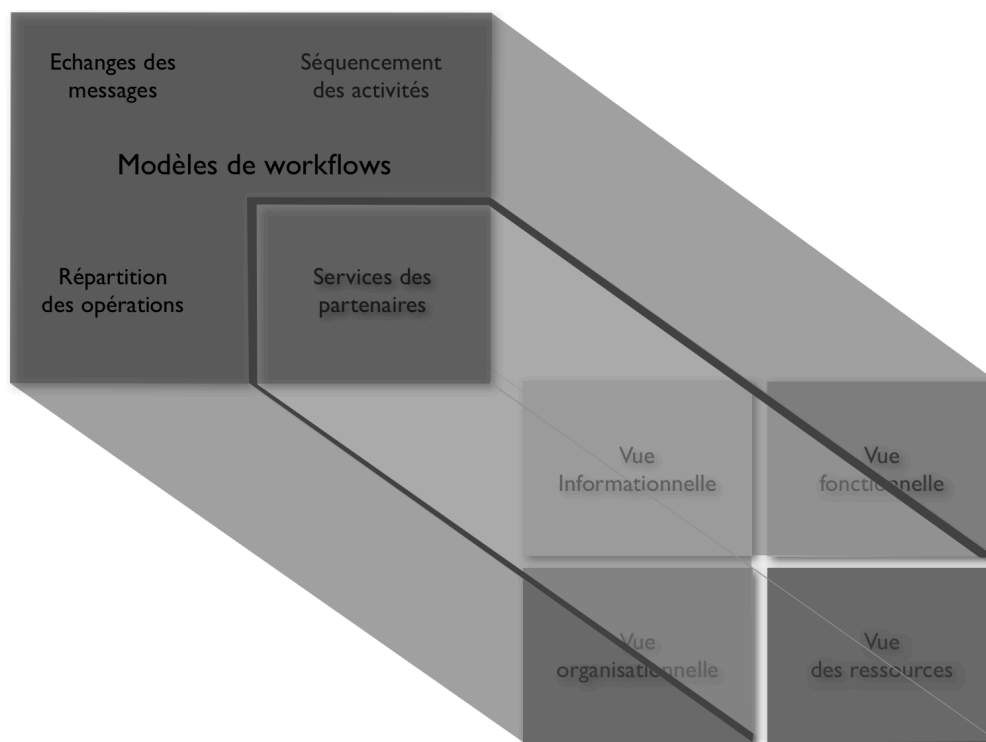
Echanges des messages

Séquencement des activités

Modèles de workflows

Répartition des opérations

Services des partenaires

Vue Informationnelle

Vue fonctionnelle

Vue organisationnelle

Vue des ressources